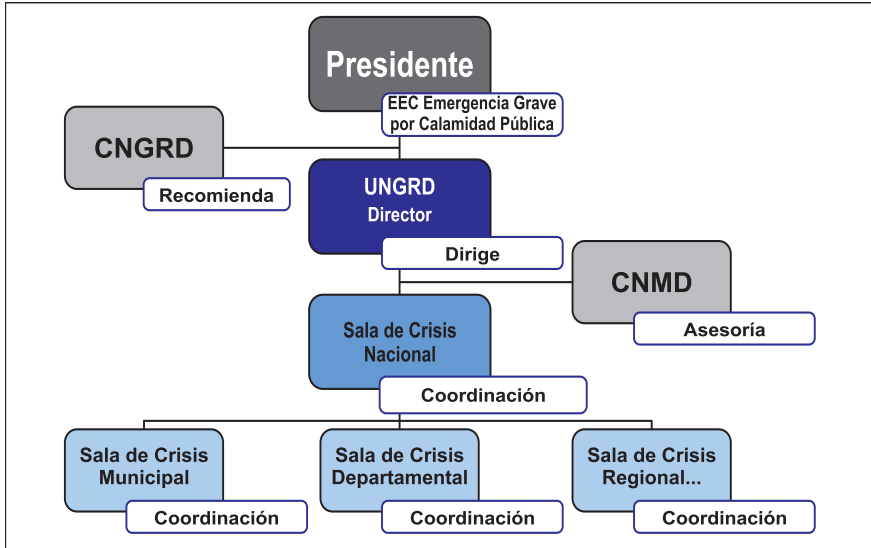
Presidente

EEC Emergencia Grave por Calamidad Pública

CNGRD

Recomienda

UNGRD
Director

Dirige

CNMD

Asesoría

Sala de Crisis Nacional

Coordinación

Sala de Crisis Municipal

Coordinación

Sala de Crisis Departamental

Coordinación

Sala de Crisis Regional...

Coordinación